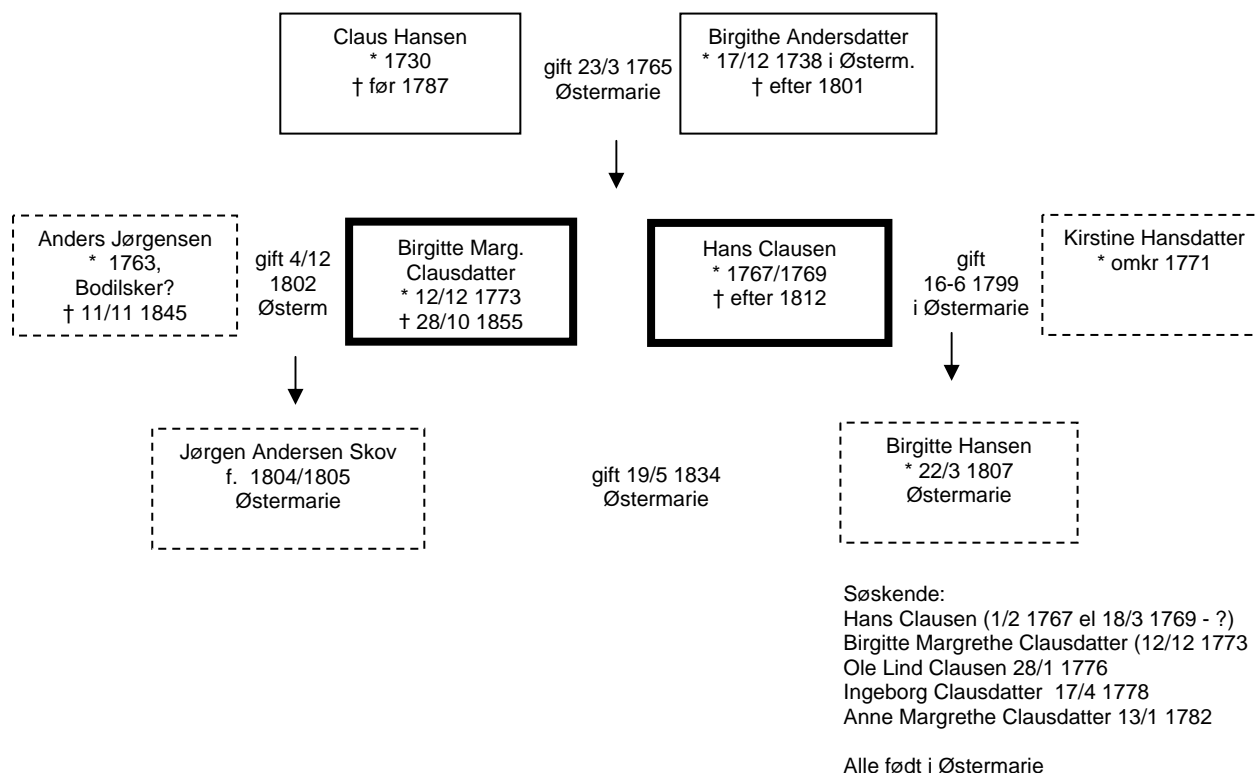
Claus Hansen
* 1730
† før 1787

gift 23/3 1765
Østermarie

Birgithe Andersdatter
* 17/12 1738 i Østerm.
† efter 1801

Anders Jørgensen
* 1763,
Bodilsker?
† 11/11 1845

gift 4/12
1802
Østerm

Birgitte Marg.
Clausdatter
* 12/12 1773
† 28/10 1855

Hans Clausen
* 1767/1769
† efter 1812

gift
16-6 1799
i Østermarie

Kirstine Hansdatter
* omkr 1771

Jørgen Andersen Skov
f. 1804/1805
Østermarie

gift 19/5 1834
Østermarie

Birgitte Hansen
* 22/3 1807
Østermarie

Søskende:
Hans Clausen (1/2 1767 el 18/3 1769 - ?)
Birgitte Margrethe Clausdatter (12/12 1773
Ole Lind Clausen 28/1 1776
Ingeborg Clausdatter 17/4 1778
Anne Margrethe Clausdatter 13/1 1782

Alle født i Østermarie